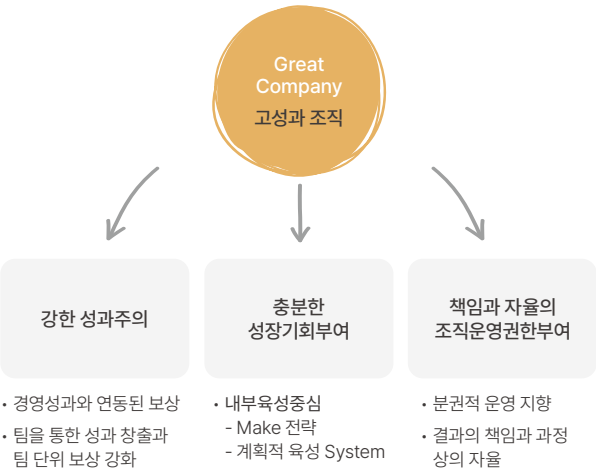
Great Company
고성과 조직

강한 성과주의

충분한 성장기회부여

책임과 자율의 조직운영권한부여

• 경영성과와 연동된 보상
• 팀을 통한 성과 창출과 팀 단위 보상 강화

• 내부육성중심
- Make 전략
- 계획적 육성 System

• 분권적 운영 지향
• 결과의 책임과 과정 상의 자율